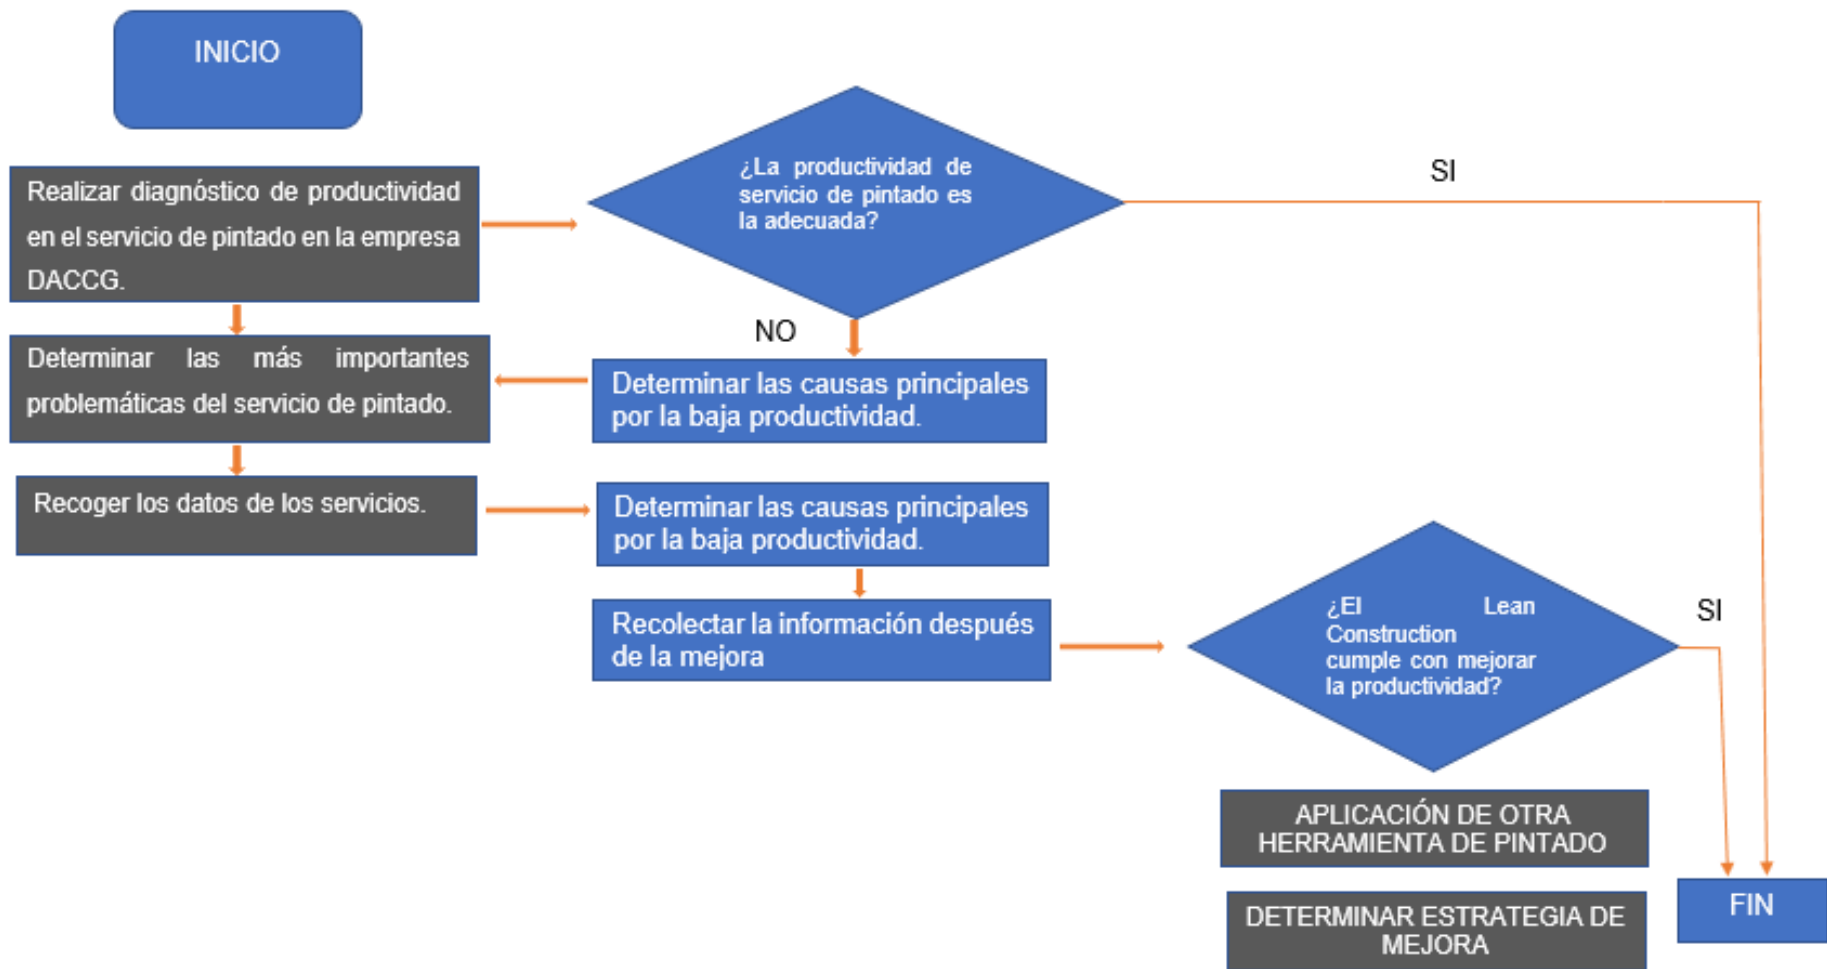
INICIO

Realizar diagnóstico de productividad en el servicio de pintado en la empresa DACCG.

¿La productividad de servicio de pintado es la adecuada?

SI

NO

Determinar las más importantes problemáticas del servicio de pintado.

Determinar las causas principales por la baja productividad.

Recoger los datos de los servicios.

Determinar las causas principales por la baja productividad.

Recolectar la información después de la mejora

¿El Lean Construction cumple con mejorar la productividad?

SI

APLICACIÓN DE OTRA HERRAMIENTA DE PINTADO

DETERMINAR ESTRATEGIA DE MEJORA

FIN